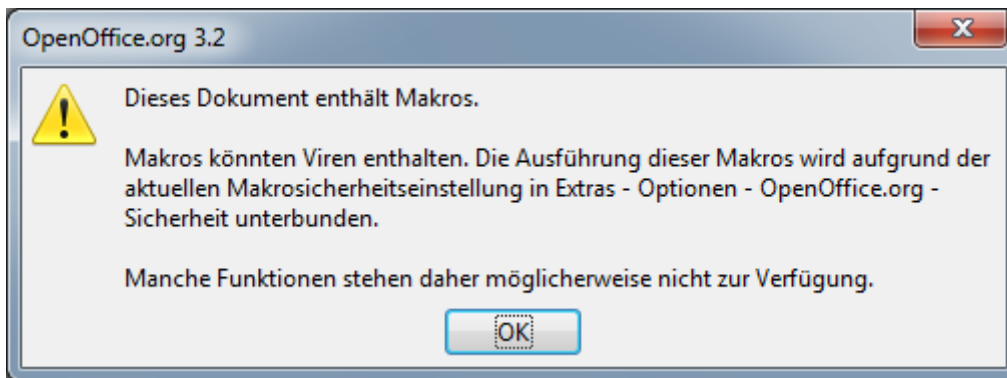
OpenOffice.org 3.2

Dieses Dokument enthält Makros.

Makros könnten Viren enthalten. Die Ausführung dieser Makros wird aufgrund der aktuellen Makrosicherheitseinstellung in Extras - Optionen - OpenOffice.org - Sicherheit unterbunden.

Manche Funktionen stehen daher möglicherweise nicht zur Verfügung.

OK